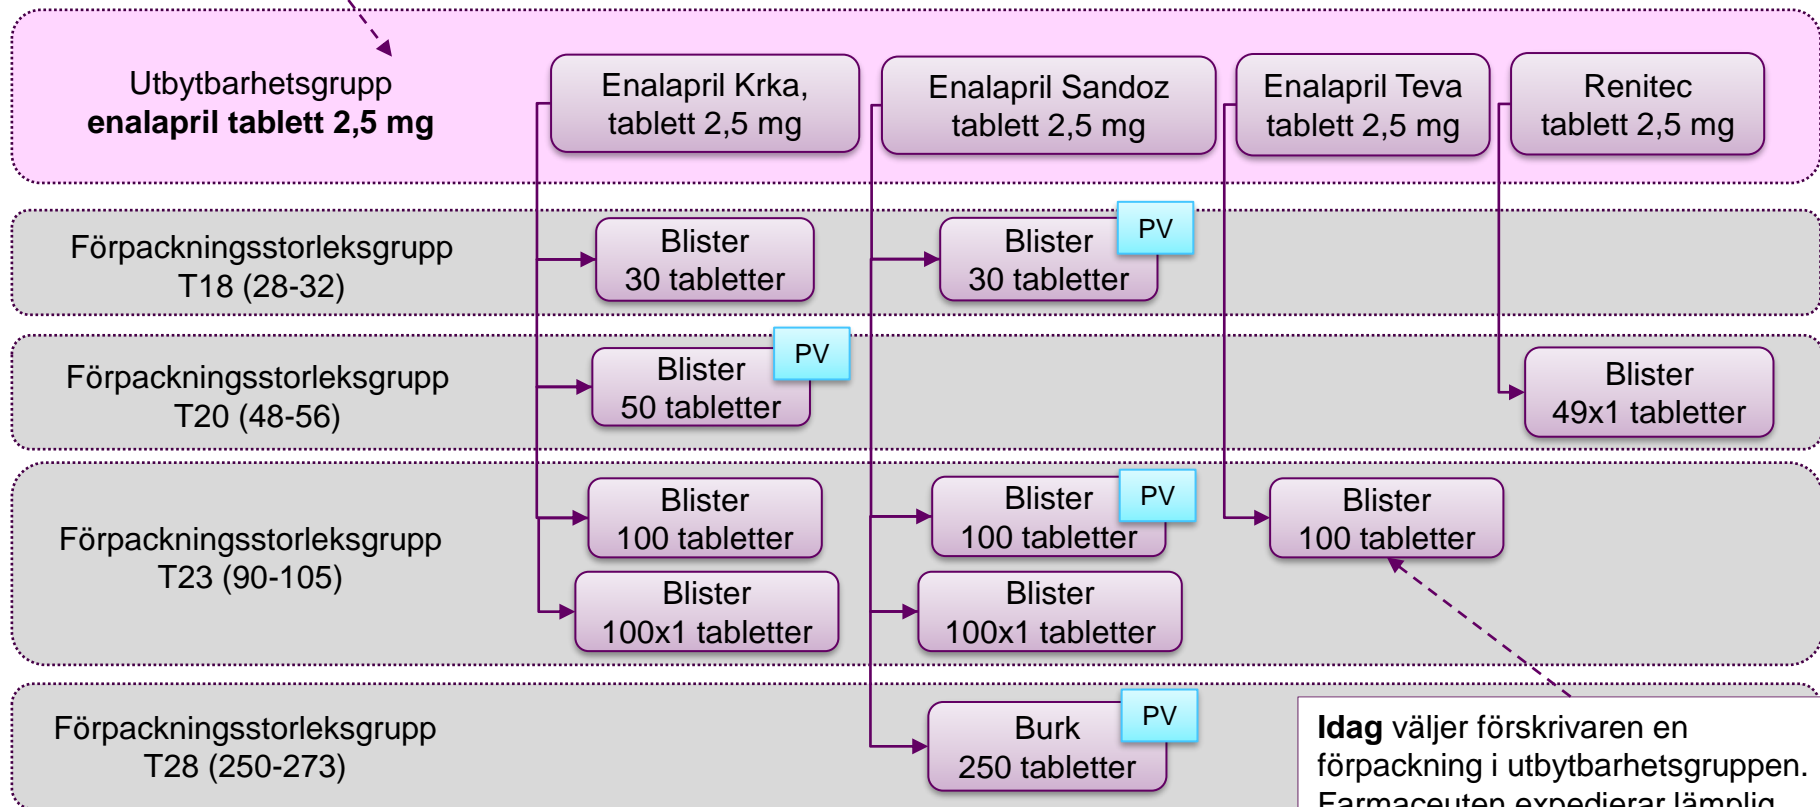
Utbytbarhetsgrupp
**enalapril tablett 2,5 mg**

Enalapril Krka, tablett 2,5 mg

Enalapril Sandoz tablett 2,5 mg

Enalapril Teva tablett 2,5 mg

Renitec tablett 2,5 mg

Förpackningsstorleksgrupp T18 (28-32)

Blister 30 tabletter

Blister 30 tabletter PV

Förpackningsstorleksgrupp T20 (48-56)

Blister 50 tabletter PV

Blister 49x1 tabletter

Förpackningsstorleksgrupp T23 (90-105)

Blister 100 tabletter

Blister 100 tabletter PV

Blister 100 tabletter

Blister 100x1 tabletter

Blister 100x1 tabletter

Förpackningsstorleksgrupp T28 (250-273)

Burk 250 tabletter PV

**Idag** väljer förskrivaren en förpackning i utbytbarhetsgruppen. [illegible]